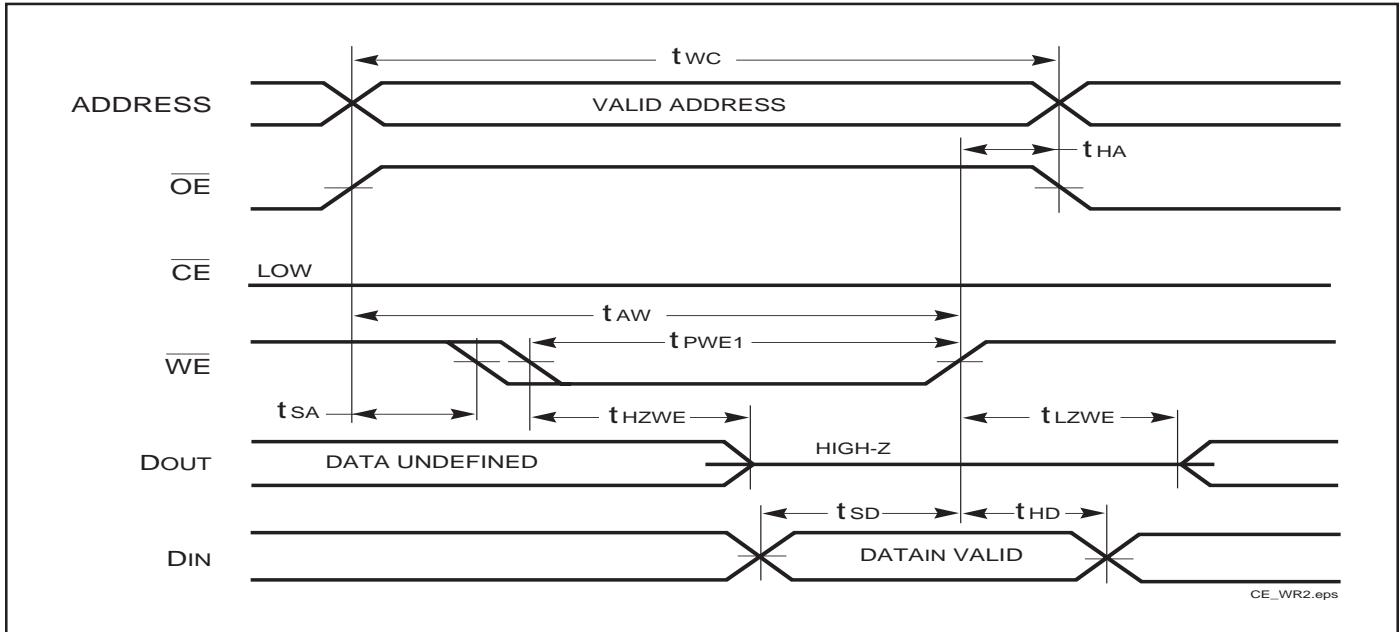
$t_{WC}$

ADDRESS

VALID ADDRESS

$t_{HA}$

$\overline{OE}$

$\overline{CE}$

LOW

$t_{AW}$

$t_{PWE1}$

$\overline{WE}$

$t_{SA}$

$t_{HZWE}$

$t_{LZWE}$

DOUT

DATA UNDEFINED

HIGH-Z

$t_{SD}$

$t_{HD}$

DIN

DATAIN VALID

CE_WR2.eps